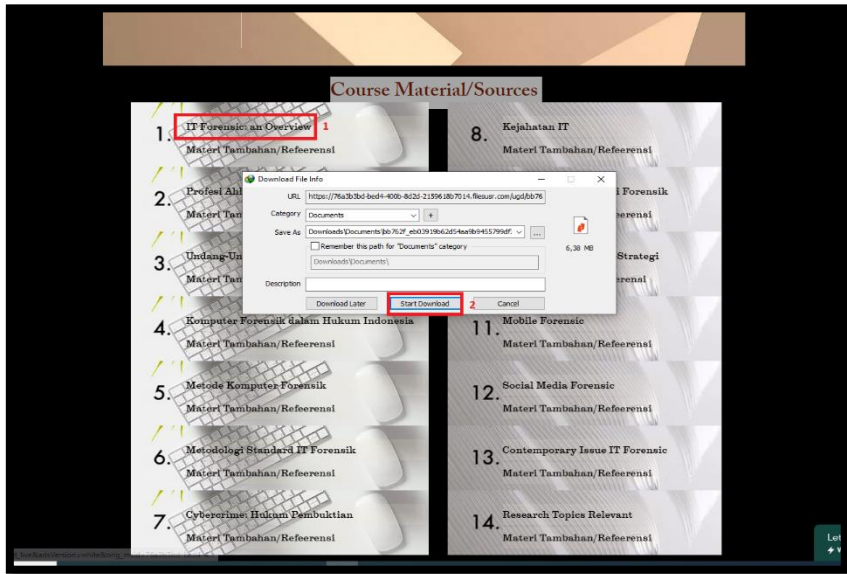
Course Material/Sources

1. IT Forensic: an Overview
Materi Tambahan/Refeerensi

1

2. Profesi Ahl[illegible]
Materi Tam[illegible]

3. Undang-Un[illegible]
Materi Tam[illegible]

4. Komputer Forensik dalam Hukum Indonesia
Materi Tambahan/Refeerensi

5. Metode Komputer Forensik
Materi Tambahan/Refeerensi

6. Metodologi Standard IT Forensik
Materi Tambahan/Refeerensi

7. Cybercrime: Hukum Pembuktian
Materi Tambahan/Refeerensi

8. Kejahatan IT
Materi Tambahan/Refeerensi

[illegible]i Forensik
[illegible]erensi

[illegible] Strategi
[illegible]erensi

11. Mobile Forensic
Materi Tambahan/Refeerensi

12. Social Media Forensic
Materi Tambahan/Refeerensi

13. Contemporary Issue IT Forensic
Materi Tambahan/Refeerensi

14. Research Topics Relevant
Materi Tambahan/Refeerensi

Download File Info
URL https://76a3b3bd-bed4-400b-8d2d-2159618b7014.filesusr.com/ugd/bb76
Category Documents
Save As Downloads\Documents\bb762f_eb03919b62d54aa9b9455799df.
Remember this path for "Documents" category
Downloads\Documents\
6,38 MB
Description
Download Later
Start Download
2
Cancel

Let